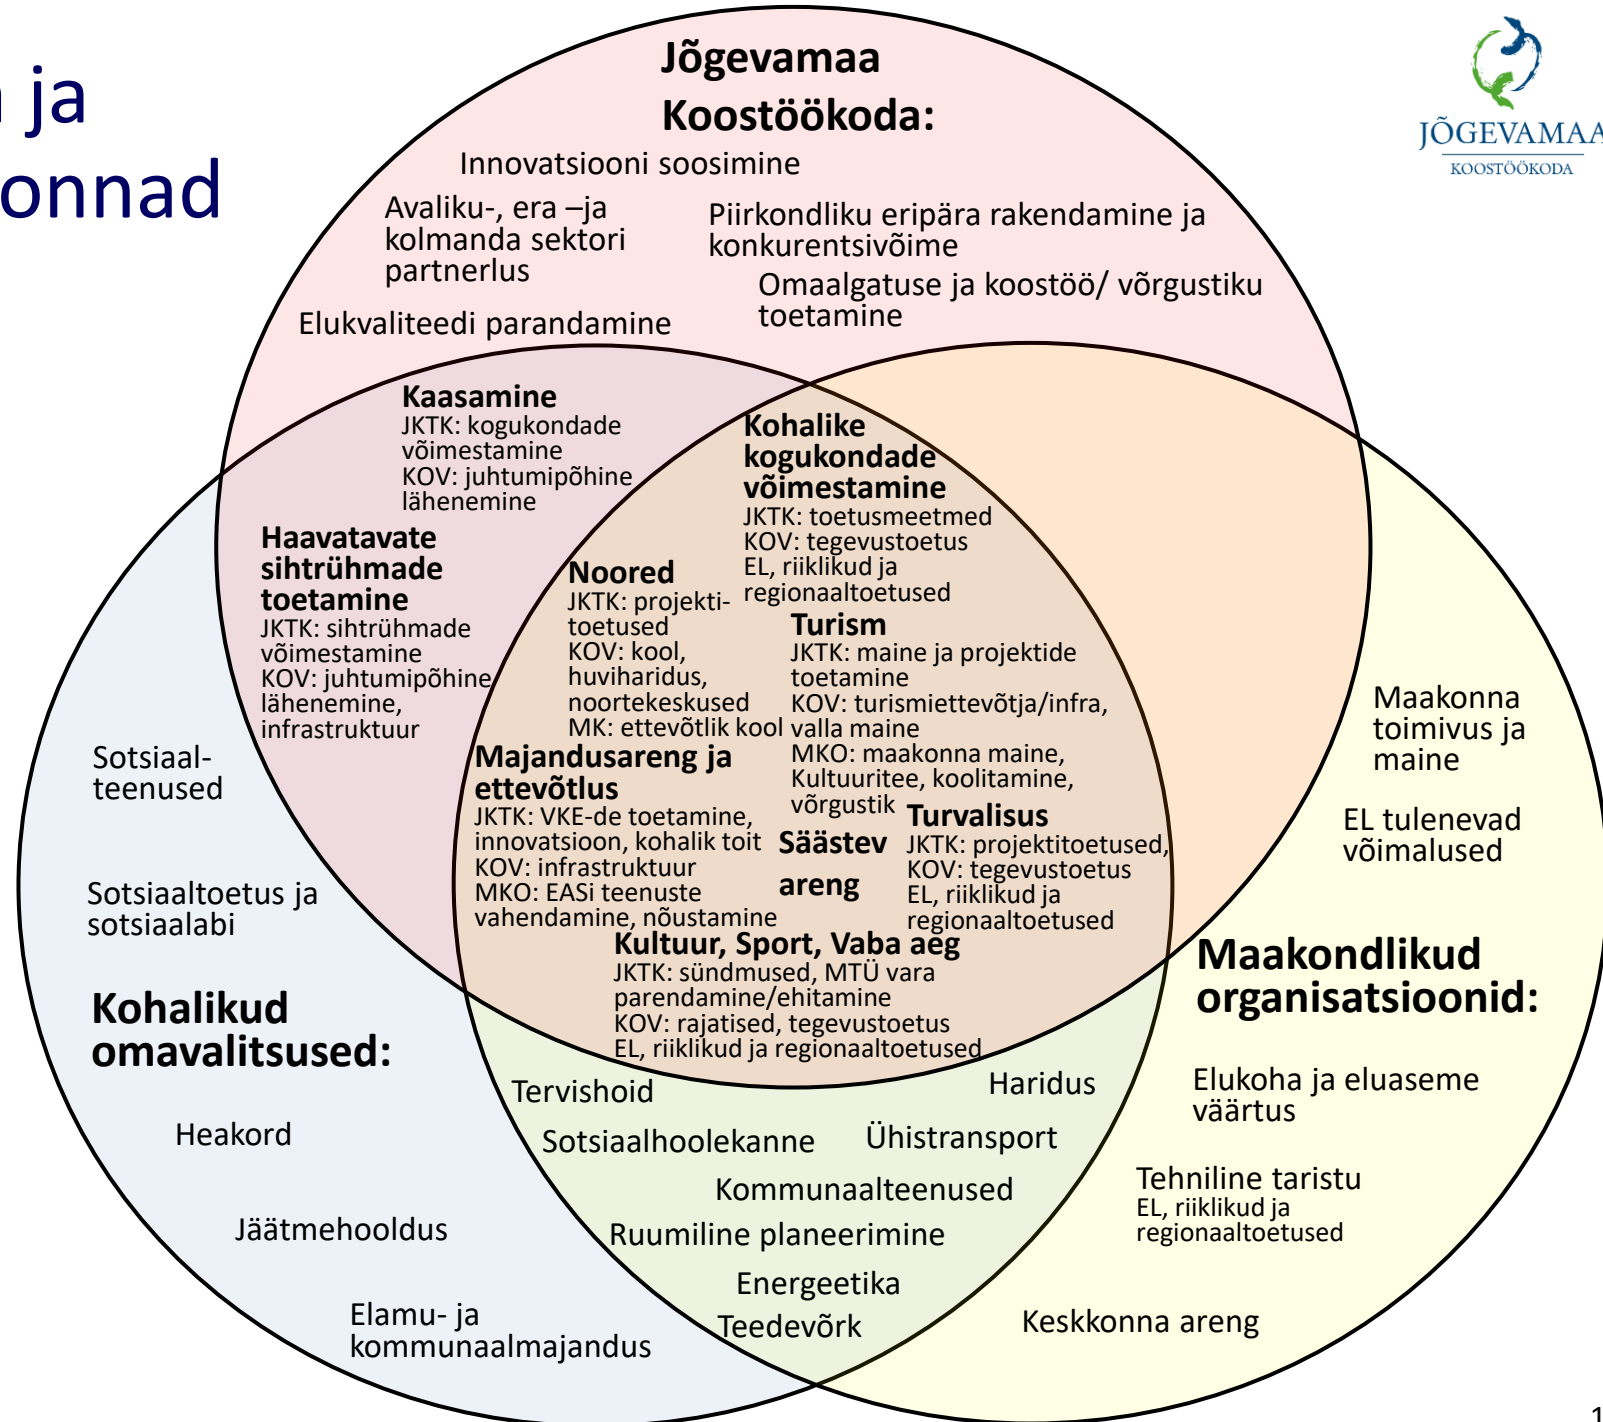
ja
onnad

JÕGEVAMAA
KOOSTÖÖKODA

Jõgevamaa Koostöökoda:

Innovatsiooni soosimine

Avaliku-, era –ja kolmanda sektori partnerlus

Piirkondliku eripära rakendamine ja konkurentsivõime

Omaalgatuse ja koostöö/ võrgustiku toetamine

Elukvaliteedi parandamine

Kaasamine
JKTK: kogukondade võimestamine
KOV: juhtumipõhine lähenemine

Kohalike kogukondade võimestamine
JKTK: toetusmeetmed
KOV: tegevustoetus
EL, riiklikud ja regionaaltoetused

Haavatavate sihtrühmade toetamine
JKTK: sihtrühmade võimestamine
KOV: juhtumipõhine lähenemine, infrastruktuur

Noored
JKTK: projekti-toetused
KOV: kool, huviharidus, noortekeskused
MK: ettevõtlik kool

Turism
JKTK: maine ja projektide toetamine
KOV: turismiettevõtja/infra, valla maine
MKO: maakonna maine, Kultuuritee, koolitamine, võrgustik

Maakonna toimivus ja maine

EL tulenevad võimalused

Sotsiaal-teenused

Majandusareng ja ettevõtlus
JKTK: VKE-de toetamine, innovatsioon, kohalik toit
KOV: infrastruktuur
MKO: EASi teenuste vahendamine, nõustamine

Säästev areng

Turvalisus
JKTK: projektitoetused,
KOV: tegevustoetus
EL, riiklikud ja regionaaltoetused

Sotsiaaltoetus ja sotsiaalabi

Kultuur, Sport, Vaba aeg
JKTK: sündmused, MTÜ vara parendamine/ehitamine
KOV: rajatised, tegevustoetus
EL, riiklikud ja regionaaltoetused

Maakondlikud organisatsioonid:

Kohalikud omavalitsused:

Tervishoid

Haridus

Elukoha ja eluaseme väärtus

Heakord

Sotsiaalhoolekanne

Ühistransport

Kommunaalteenused

Tehniline taristu
EL, riiklikud ja regionaaltoetused

Jäätmehooldus

Ruumiline planeerimine

Energeetika

Elamu- ja kommunaalmajandus

Teedevõrk

Keskkonna areng

1